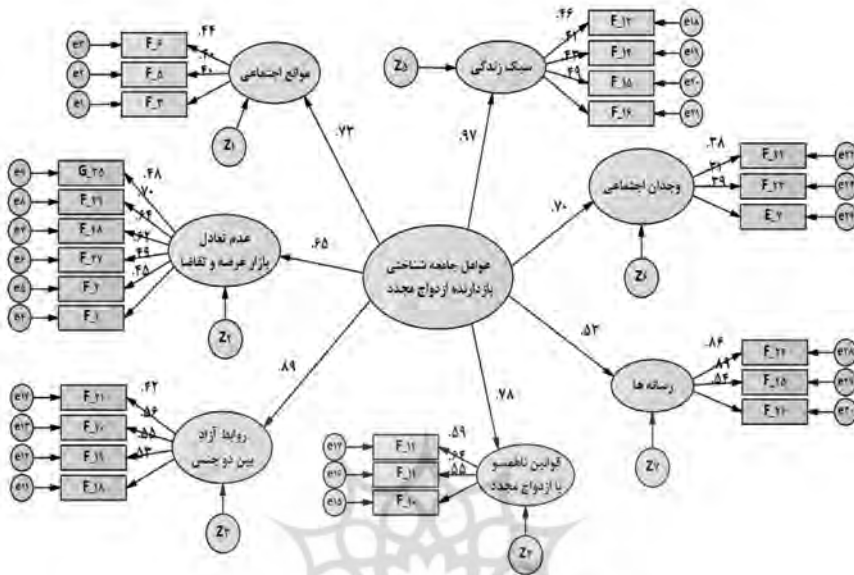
عوامل جامعه شناختی بازدارنده ازدواج مجدد

موانع اجتماعی
.۴۴
.۲۰
.۴۰
F_۶
F_۵
F_۳
e۳
e۲
e۱
Z۱
.۷۳

سبک زندگی
Z۵
.۴۶
.۴۱
.۴۲
.۴۹
F_۱۳
F_۱۴
F_۱۵
F_۱۶
e۱۸
e۱۹
e۲۰
e۲۱
.۹۷

وجدان اجتماعی
.۳۸
.۳۱
.۳۹
F_۲۲
F_۲۳
E_۲
e۲۲
e۲۳
e۲۴
Z۶
.۷۰

عدم تعادل بازار عرضه و تقاضا
.۴۸
.۷۰
.۶۴
.۶۲
.۴۹
.۴۵
G_۲۵
F_۲۱
F_۱۸
F_۲۷
F_۲
F_۱
e۹
e۸
e۷
e۶
e۵
e۴
Z۲
.۶۵

رسانه ها
.۸۶
.۸۹
.۵۴
F_۲۴
F_۲۵
F_۲۶
e۲۸
e۲۹
e۳۰
Z۷
.۵۲

روابط آزاد بین دو جنس
.۴۲
.۵۶
.۵۵
.۵۳
F_۲۱
F_۲۰
F_۱۹
F_۱۸
e۱۷
e۱۳
e۱۲
e۱۱
Z۳
.۸۹

قوانین نامنسو با ازدواج مجدد
.۵۹
.۶۴
.۵۵
F_۱۱
F_۱۱
F_۱۰
e۱۷
e۱۶
e۱۵
Z۴
.۷۸